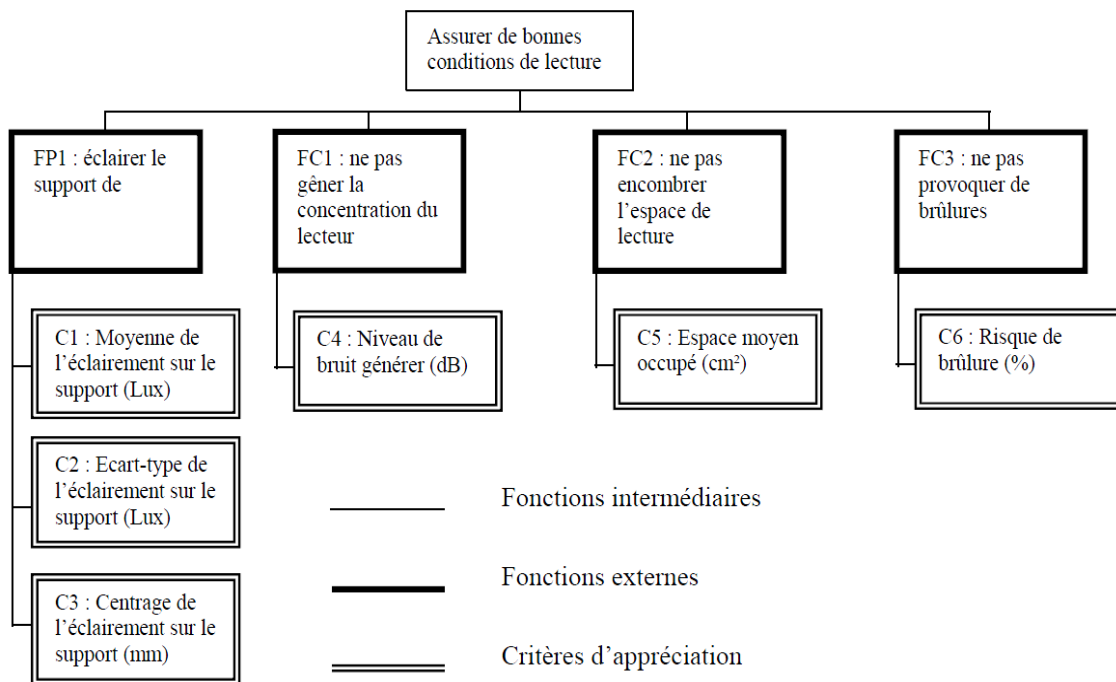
Assurer de bonnes conditions de lecture

FP1 : éclairer le support de

FC1 : ne pas gêner la concentration du lecteur

FC2 : ne pas encombrer l'espace de lecture

FC3 : ne pas provoquer de brûlures

C1 : Moyenne de l'éclairement sur le support (Lux)

C2 : Ecart-type de l'éclairement sur le support (Lux)

C3 : Centrage de l'éclairement sur le support (mm)

C4 : Niveau de bruit générer (dB)

C5 : Espace moyen occupé (cm²)

C6 : Risque de brûlure (%)

Fonctions intermédiaires

Fonctions externes

Critères d'appréciation